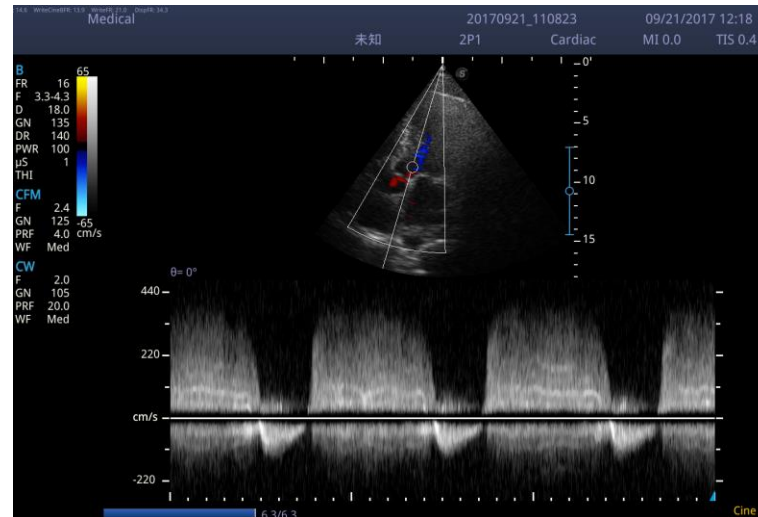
14.6 WriteCineBFR: 13.9 WriteFR: 21.0 DispFR: 34.3
Medical
20170921_110823
09/21/2017 12:18
未知
2P1
Cardiac
MI 0.0
TIS 0.4

B
FR 16
F 3.3-4.3
D 18.0
GN 135
DR 140
PWR 100
μS 1
THI

65
-65
cm/s

CFM
F 2.4
GN 125
PRF 4.0
WF Med

CW
F 2.0
GN 105
PRF 20.0
WF Med

0'
5
10
15

θ= 0°
440
220
cm/s
-220

6.3/6.3
Cine